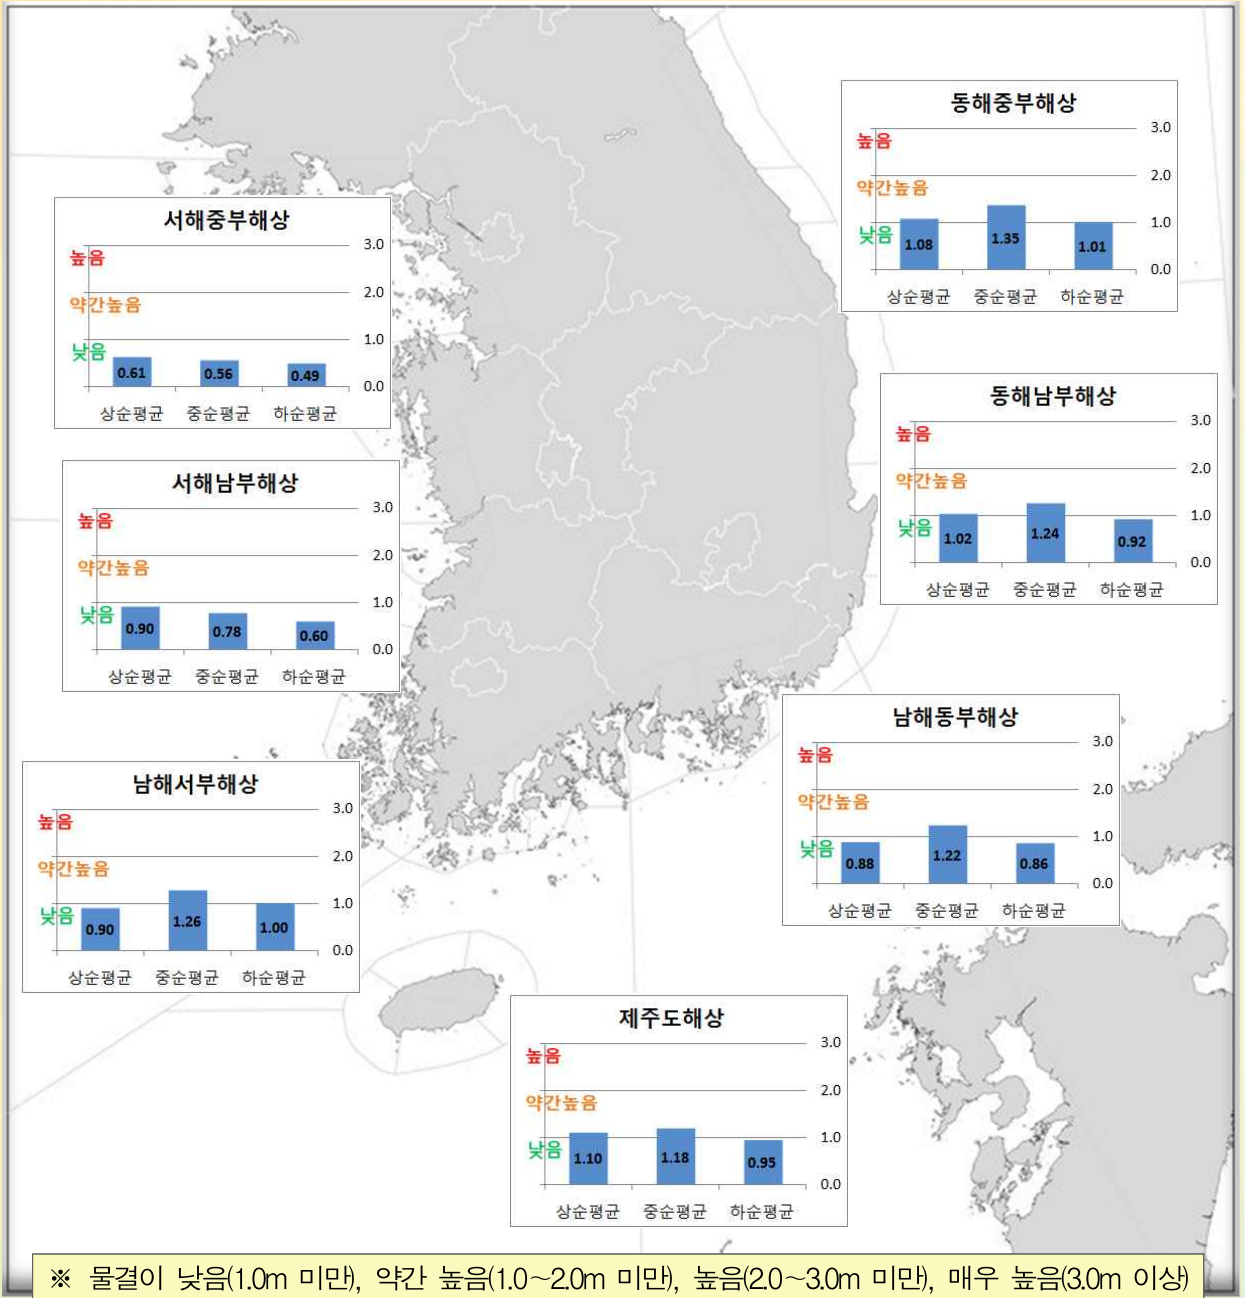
동해중부해상

높음
약간높음
낮음
3.0
2.0
1.0
0.0
1.08
1.35
1.01
상순평균 중순평균 하순평균

서해중부해상

높음
약간높음
낮음
3.0
2.0
1.0
0.0
0.61
0.56
0.49
상순평균 중순평균 하순평균

동해남부해상

높음
약간높음
낮음
3.0
2.0
1.0
0.0
1.02
1.24
0.92
상순평균 중순평균 하순평균

서해남부해상

높음
약간높음
낮음
3.0
2.0
1.0
0.0
0.90
0.78
0.60
상순평균 중순평균 하순평균

남해동부해상

높음
약간높음
낮음
3.0
2.0
1.0
0.0
0.88
1.22
0.86
상순평균 중순평균 하순평균

남해서부해상

높음
약간높음
낮음
3.0
2.0
1.0
0.0
0.90
1.26
1.00
상순평균 중순평균 하순평균

제주도해상

높음
약간높음
낮음
3.0
2.0
1.0
0.0
1.10
1.18
0.95
상순평균 중순평균 하순평균

※ 물결이 낮음(1.0m 미만), 약간 높음(1.0~2.0m 미만), 높음(2.0~3.0m 미만), 매우 높음(3.0m 이상)